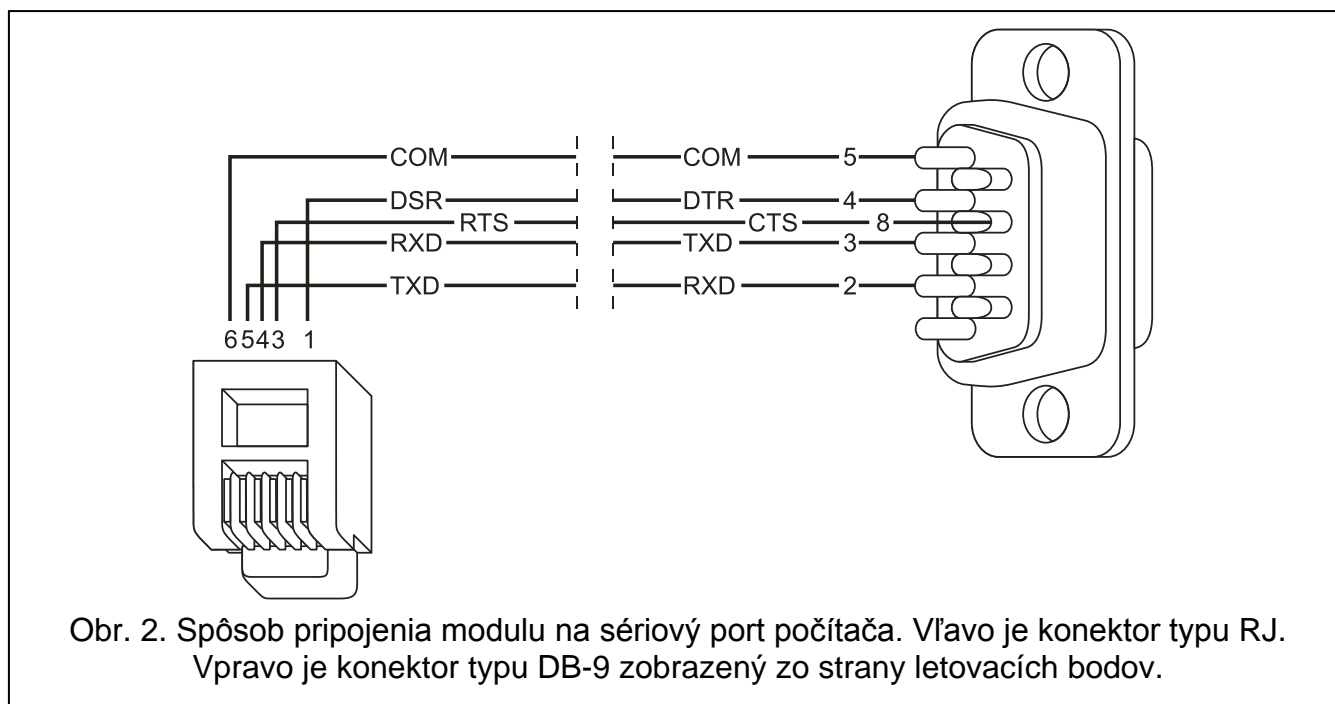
COM
DSR
RTS
RXD
TXD

COM 5
DTR 4
CTS 8
TXD 3
RXD 2

6 5 4 3 1

Obr. 2. Spôsob pripojenia modulu na sériový port počítača. Vľavo je konektor typu RJ. Vpravo je konektor typu DB-9 zobrazený zo strany letovacích bodov.